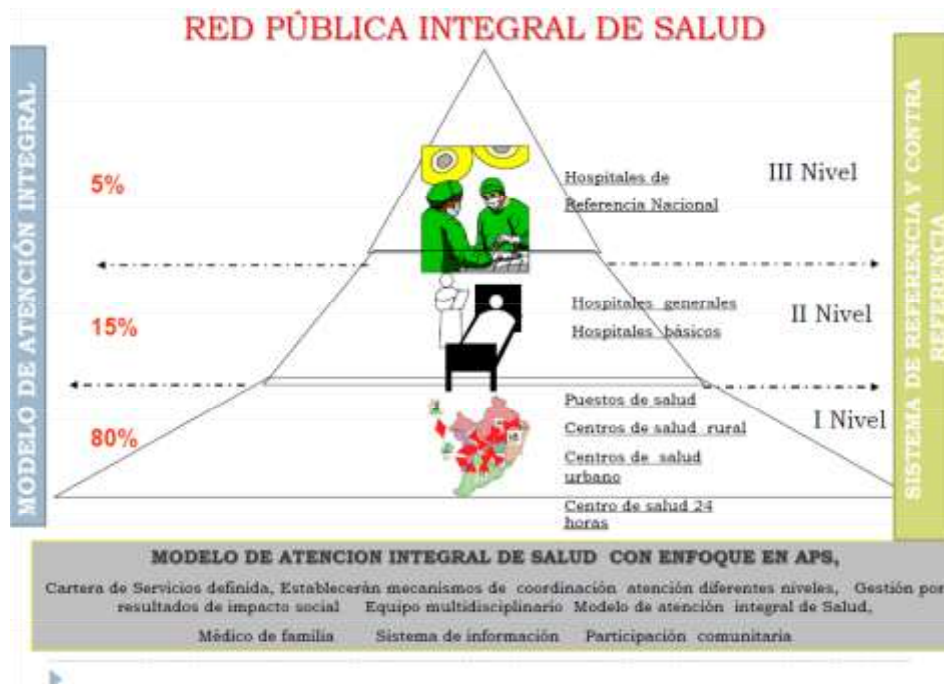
RED PÚBLICA INTEGRAL DE SALUD

MODELO DE ATENCIÓN INTEGRAL

5%

Hospitales de Referencia Nacional

III Nivel

15%

Hospitales generales

Hospitales básicos

II Nivel

80%

Puestos de salud

Centros de salud rural

Centros de salud urbano

Centro de salud 24 horas

I Nivel

SISTEMA DE REFERENCIA Y CONTRA REFERENCIA

MODELO DE ATENCION INTEGRAL DE SALUD CON ENFOQUE EN APS,

Cartera de Servicios definida, Establecerán mecanismos de coordinación atención diferentes niveles, Gestión por resultados de impacto social Equipo multidisciplinario Modelo de atención integral de Salud,

Médico de familia Sistema de información Participación comunitaria